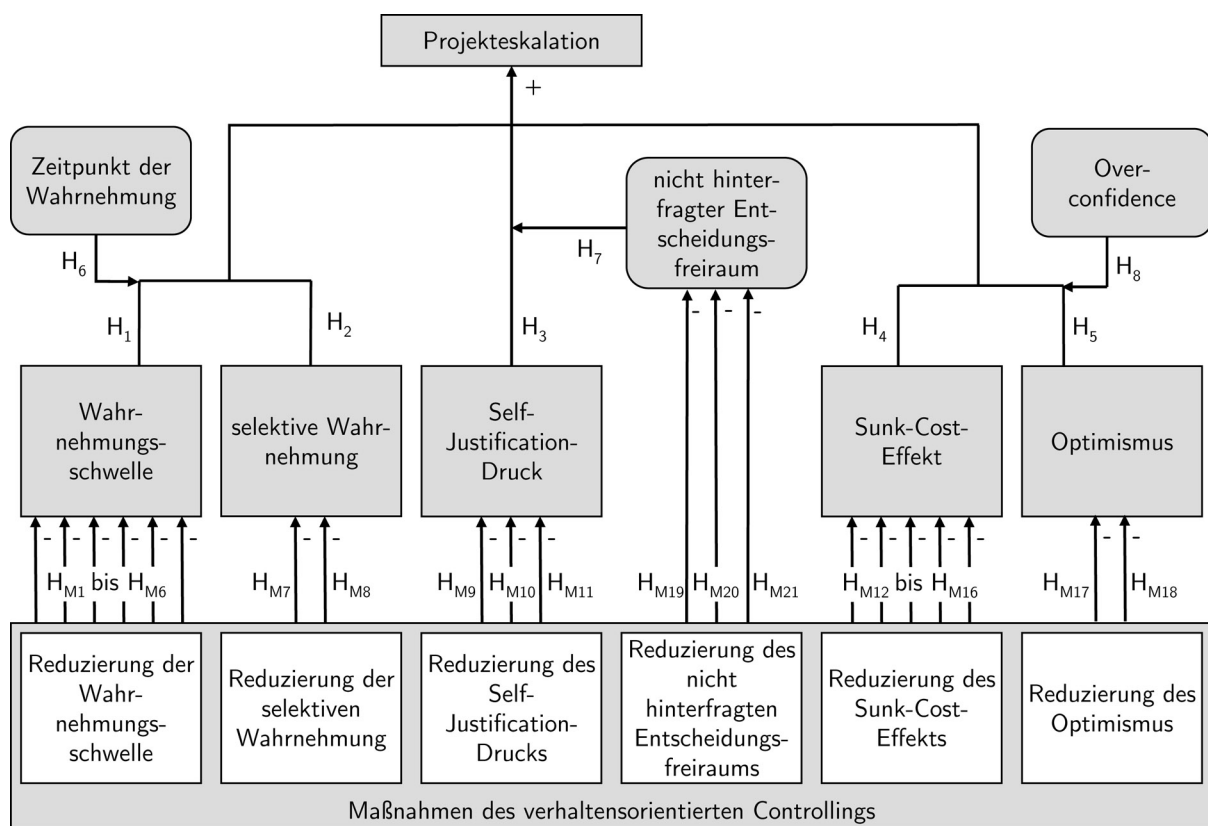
Projekteskalation

+

Zeitpunkt der Wahrnehmung

nicht hinterfragter Entscheidungsfreiraum

Overconfidence

$H_6$

$H_7$

$H_8$

$H_1$

$H_2$

$H_3$

$H_4$

$H_5$

Wahrnehmungsschwelle

selektive Wahrnehmung

Self-Justification-Druck

Sunk-Cost-Effekt

Optimismus

- - - - - -

- -

- - -

- - -

- - - - -

- -

$H_{M1}$ bis $H_{M6}$

$H_{M7}$ $H_{M8}$

$H_{M9}$ $H_{M10}$ $H_{M11}$

$H_{M19}$ $H_{M20}$ $H_{M21}$

$H_{M12}$ bis $H_{M16}$

$H_{M17}$ $H_{M18}$

Reduzierung der Wahrnehmungsschwelle

Reduzierung der selektiven Wahrnehmung

Reduzierung des Self-Justification-Drucks

Reduzierung des nicht hinterfragten Entscheidungsfreiraums

Reduzierung des Sunk-Cost-Effekts

Reduzierung des Optimismus

Maßnahmen des verhaltensorientierten Controllings